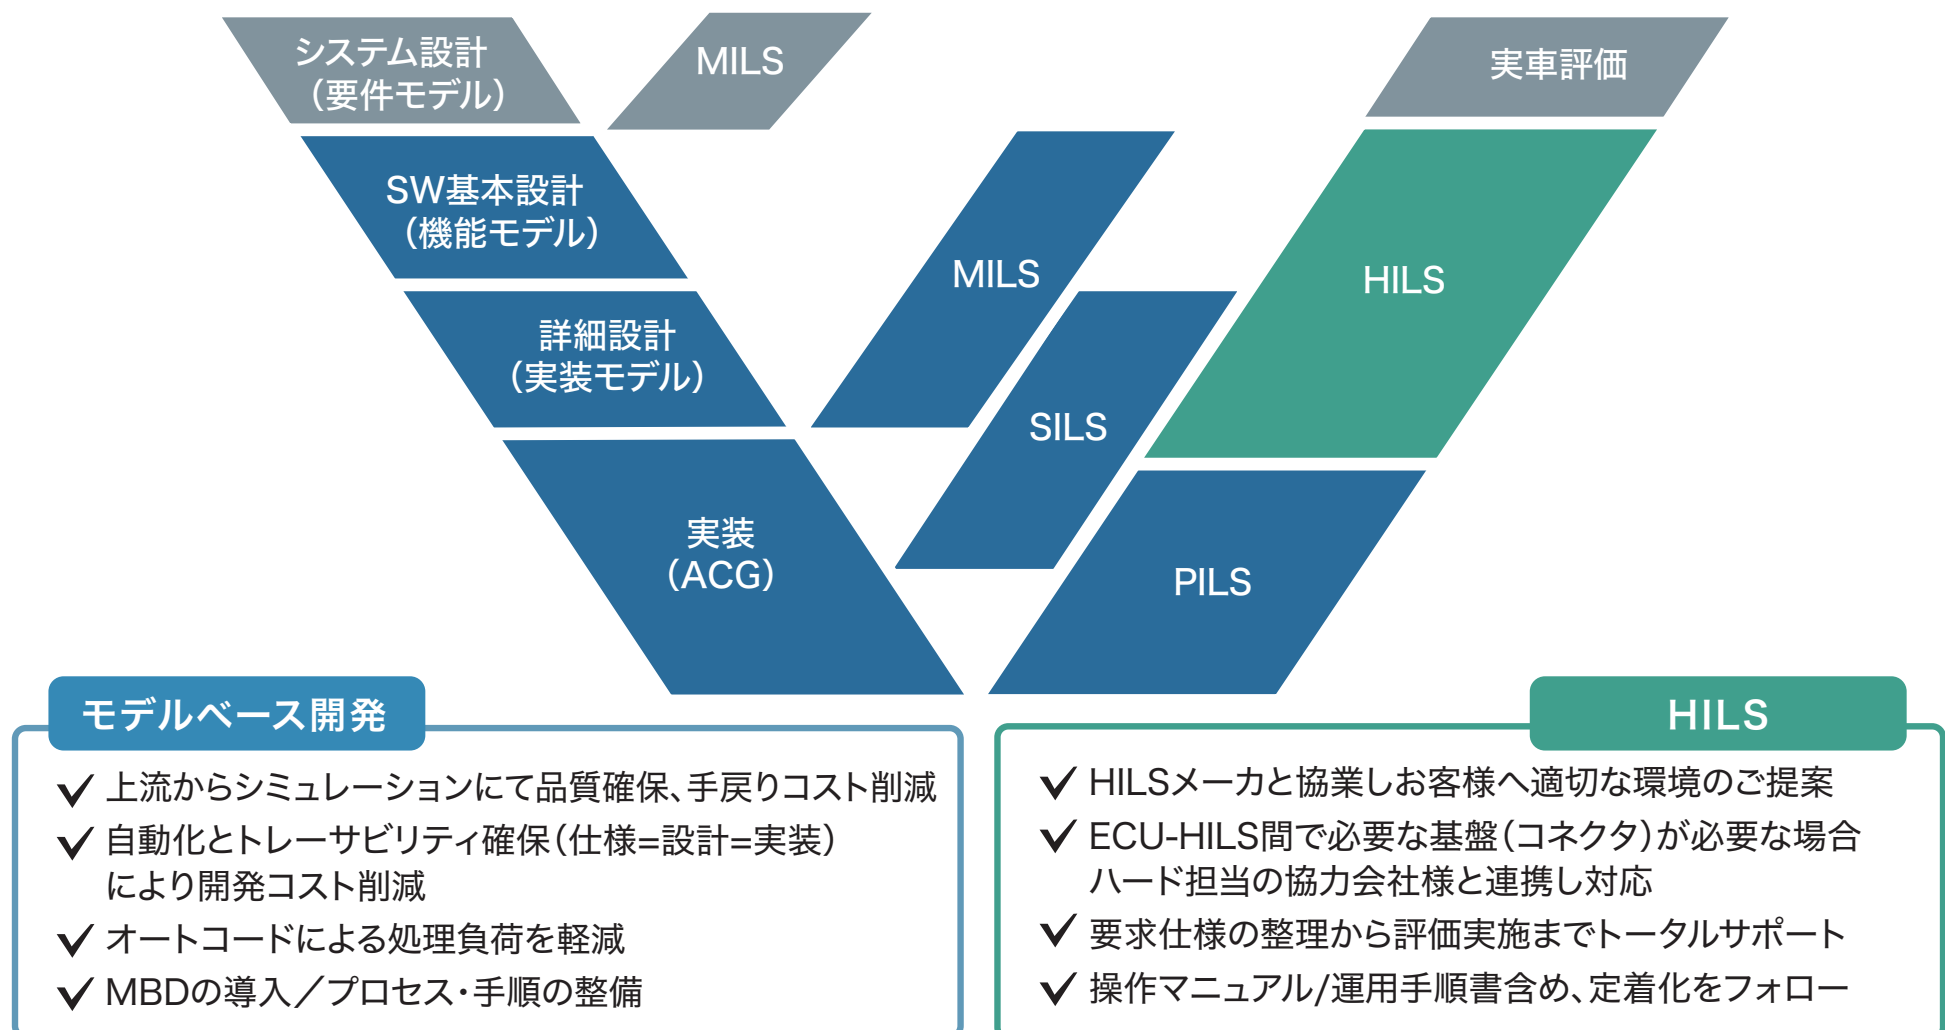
システム設計
(要件モデル)

MILS

実車評価

SW基本設計
(機能モデル)

MILS

HILS

詳細設計
(実装モデル)

SILS

実装
(ACG)

PILS

モデルベース開発

上流からシミュレーションにて品質確保、手戻りコスト削減

自動化とトレーサビリティ確保(仕様=設計=実装)により開発コスト削減

オートコードによる処理負荷を軽減

MBDの導入／プロセス・手順の整備

HILS

HILSメーカと協業しお客様へ適切な環境のご提案

ECU-HILS間で必要な基盤(コネクタ)が必要な場合ハード担当の協力会社様と連携し対応

要求仕様の整理から評価実施までトータルサポート

操作マニュアル/運用手順書含め、定着化をフォロー